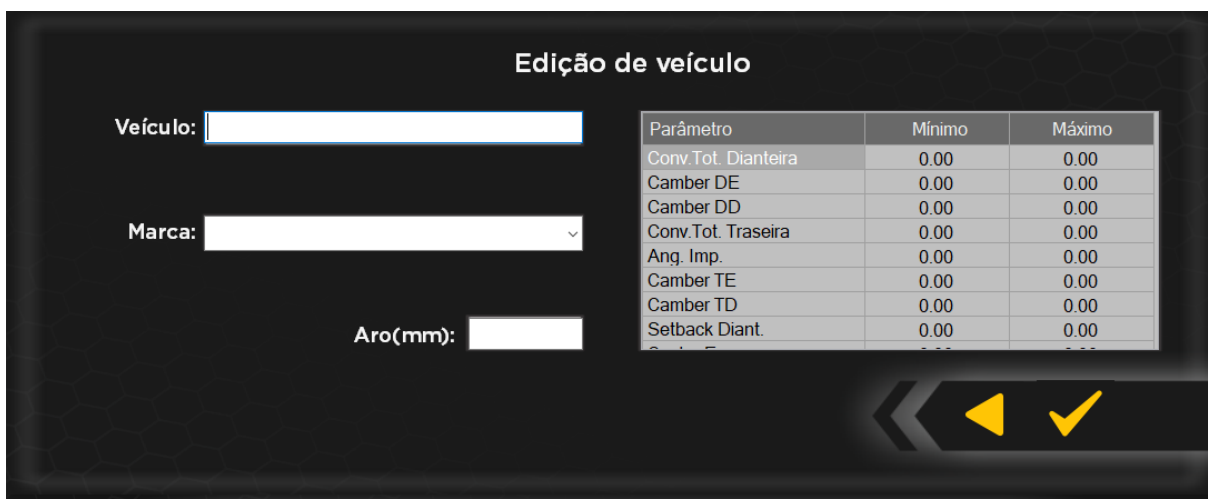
Edição de veículo

Veículo:

Marca:

Aro(mm):

| Parâmetro | Mínimo | Máximo |
|---|---|---|
| Conv.Tot. Dianteira | 0.00 | 0.00 |
| Camber DE | 0.00 | 0.00 |
| Camber DD | 0.00 | 0.00 |
| Conv.Tot. Traseira | 0.00 | 0.00 |
| Ang. Imp. | 0.00 | 0.00 |
| Camber TE | 0.00 | 0.00 |
| Camber TD | 0.00 | 0.00 |
| Setback Diant. | 0.00 | 0.00 |
| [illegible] | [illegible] | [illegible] |